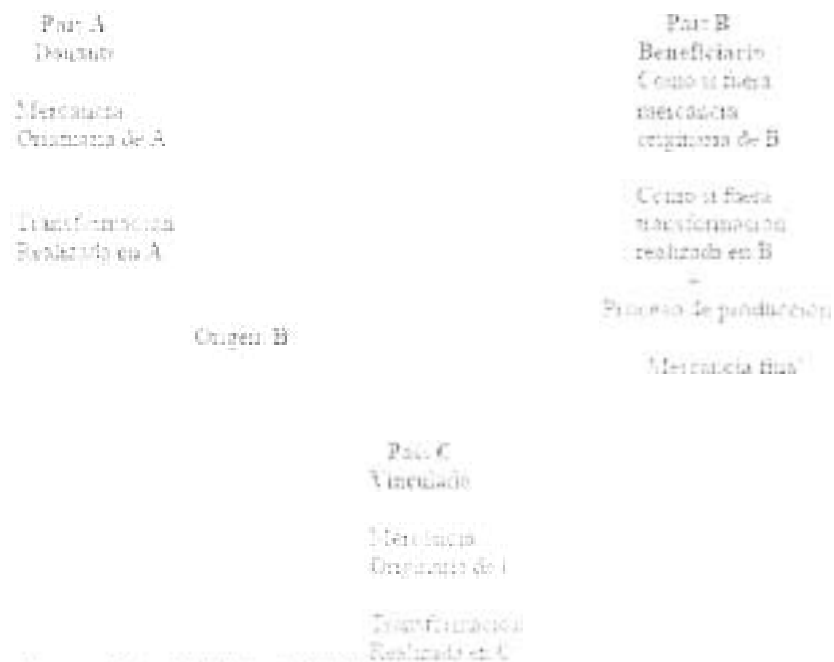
País A
Otorgante

Mercancía
Originaria de A

Transformación
Realizada en A

Origen "B"

País B
Beneficiario
Como si fuera
mercancía
originaria de B

Como si fuera
transformación
realizada en B
+
Proceso de producción

Mercancía final

País C
Vinculado

Mercancía
Originaria de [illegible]

Transformación
Realizada en C